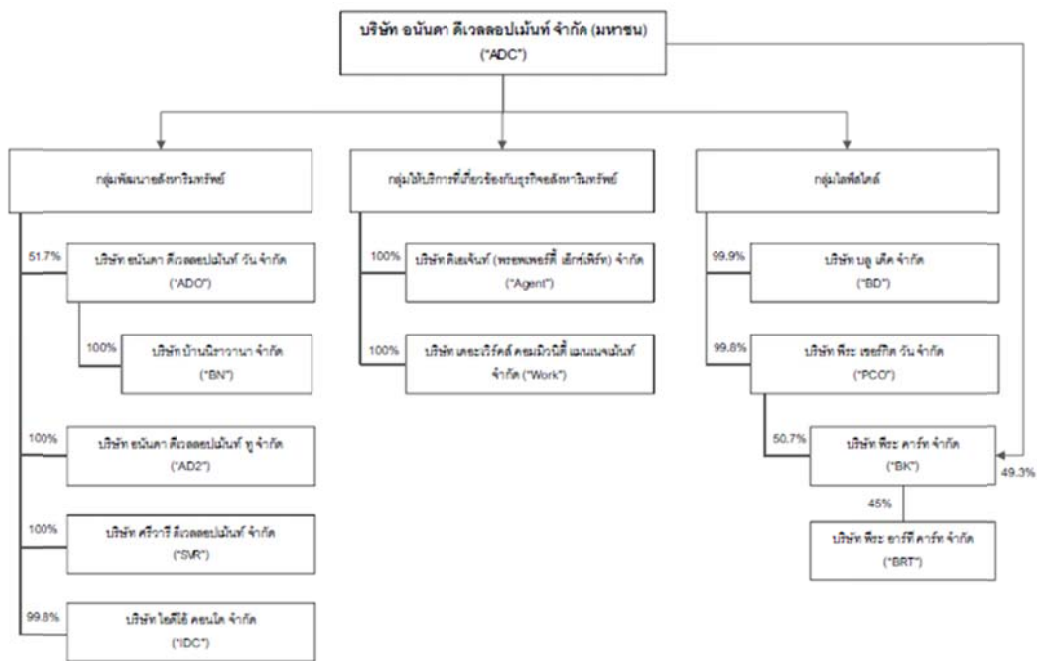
บริษัท อนันดา ดีเวลลอปเม้นท์ จำกัด (มหาชน)
("ADC")

กลุ่มพัฒนาอสังหาริมทรัพย์

51.7%
บริษัท อนันดา ดีเวลลอปเม้นท์ วัน จำกัด
("ADO")

100%
บริษัท บ้านนิราวานา จำกัด
("BN")

100%
บริษัท อนันดา ดีเวลลอปเม้นท์ ทู จำกัด
("AD2")

100%
บริษัท ศรีวารี ดีเวลลอปเม้นท์ จำกัด
("SVR")

99.8%
บริษัท ไอดีโอ คอนโด จำกัด
("IDC")

กลุ่มให้บริการที่เกี่ยวข้องกับธุรกิจอสังหาริมทรัพย์

100%
บริษัท ดิเอเจ้นท์ (พรอพเพอร์ตี้ เอ็กซ์เพิร์ท) จำกัด
("Agent")

100%
บริษัท เดอะเวิร์คส์ คอมมิวนิตี้ แมนเนจเม้นท์ จำกัด ("Work")

กลุ่มไลฟ์สไตล์

99.9%
บริษัท บลู เด็ค จำกัด
("BD")

99.8%
บริษัท พีระ เซอร์กิต วัน จำกัด
("PCO")

50.7%
บริษัท พีระ คาร์ท จำกัด
("BK")

49.3%

45%
บริษัท พีระ อาร์ที คาร์ท จำกัด
("BRT")